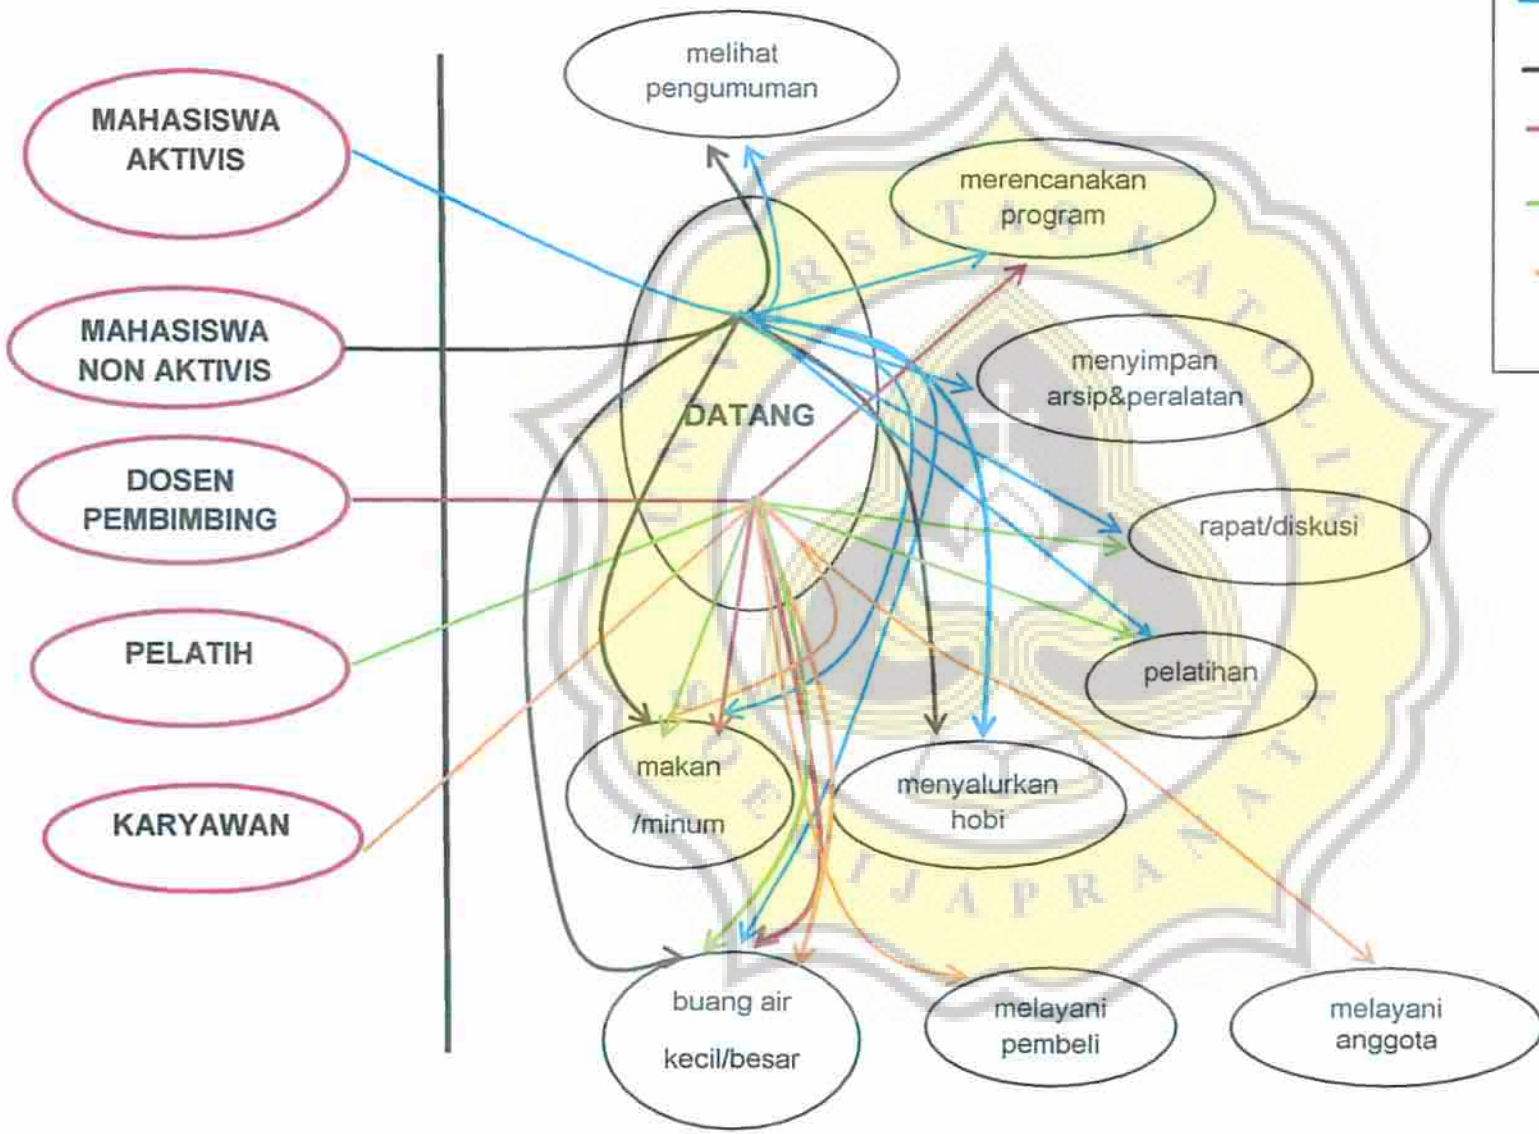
MAHASISWA AKTIVIS

MAHASISWA NON AKTIVIS

DOSEN PEMBIMBING

PELATIH

KARYAWAN

melihat pengumuman

merencanakan program

menyimpan arsip&peralatan

DATANG

rapat/diskusi

pelatihan

makan /minum

menyalurkan hobi

buang air kecil/besar

melayani pembeli

melayani anggota